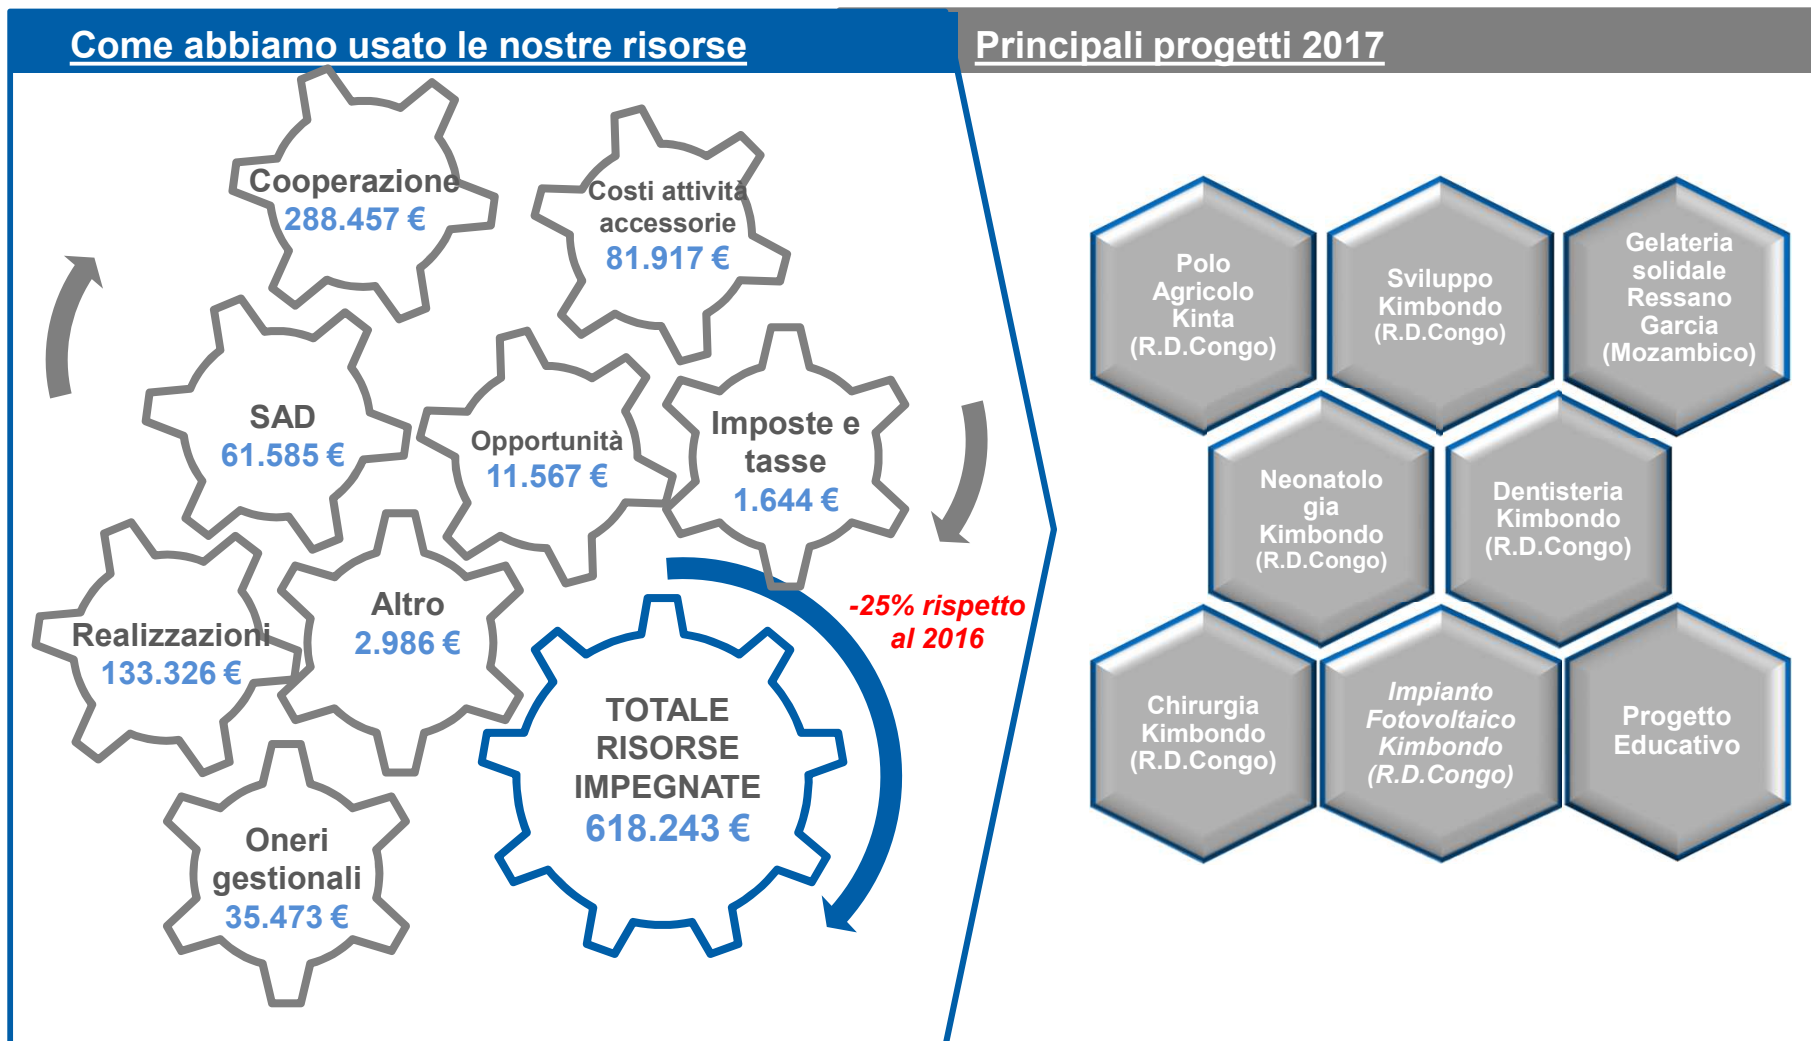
Come abbiamo usato le nostre risorse

Cooperazione
288.457 €

Costi attività accessorie
81.917 €

SAD
61.585 €

Opportunità
11.567 €

Imposte e tasse
1.644 €

Realizzazioni
133.326 €

Altro
2.986 €

-25% rispetto al 2016

TOTALE RISORSE IMPEGNATE
618.243 €

Oneri gestionali
35.473 €

Principali progetti 2017

Polo Agricolo Kinta (R.D.Congo)

Sviluppo Kimbondo (R.D.Congo)

Gelateria solidale Ressano Garcia (Mozambico)

Neonatologia Kimbondo (R.D.Congo)

Dentisteria Kimbondo (R.D.Congo)

Chirurgia Kimbondo (R.D.Congo)

Impianto Fotovoltaico Kimbondo (R.D.Congo)

Progetto Educativo